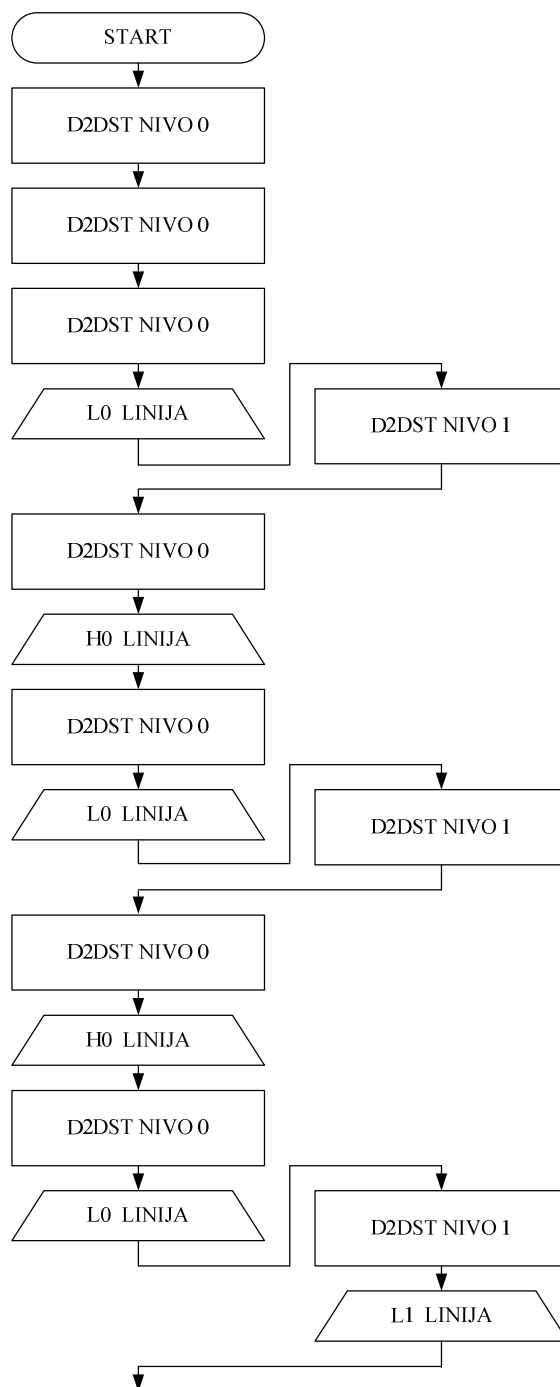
START

D2DST NIVO 0

D2DST NIVO 0

D2DST NIVO 0

L0 LINIJA

D2DST NIVO 1

D2DST NIVO 0

H0 LINIJA

D2DST NIVO 0

L0 LINIJA

D2DST NIVO 1

D2DST NIVO 0

H0 LINIJA

D2DST NIVO 0

L0 LINIJA

D2DST NIVO 1

L1 LINIJA